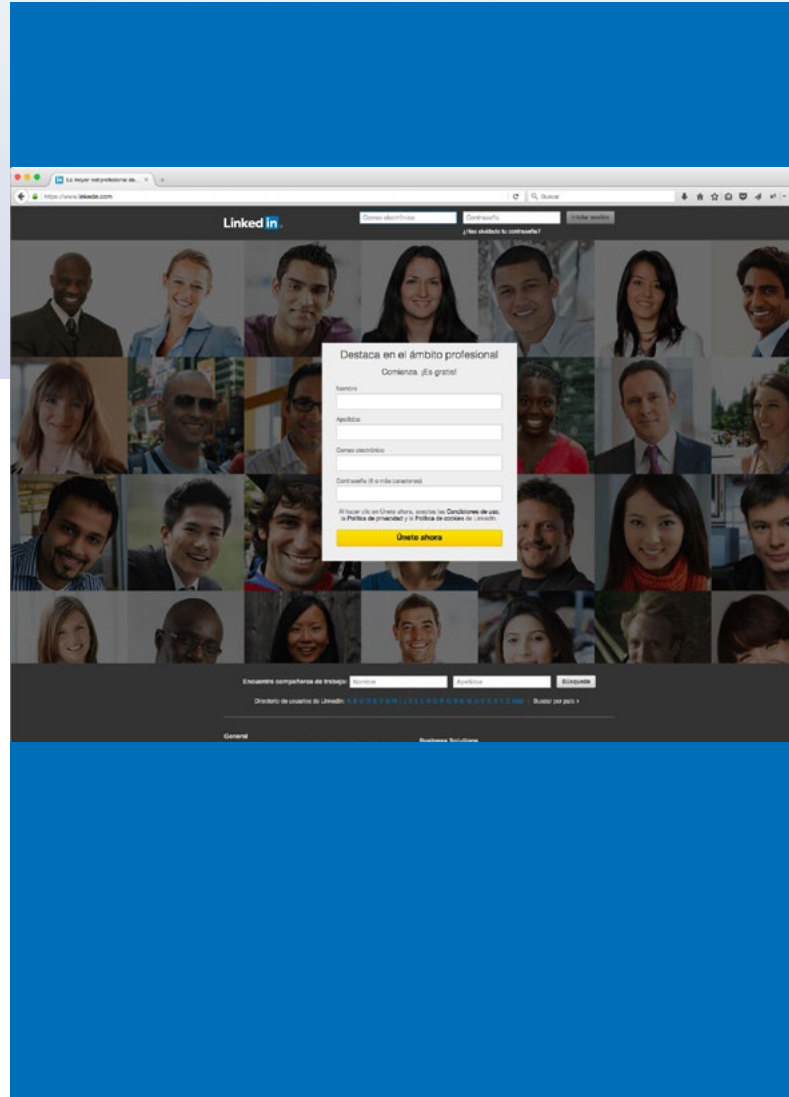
La mejor red profesional de...

https://www.linkedin.com

Buscar

Linked in

Correo electrónico

Contraseña

Iniciar sesión

¿Has olvidado tu contraseña?

Destaca en el ámbito profesional

Comienza. ¡Es gratis!

Nombre

Apellidos

Correo electrónico

Contraseña (6 o más caracteres)

Al hacer clic en Únete ahora, aceptas las Condiciones de uso, la Política de privacidad y la Política de cookies de LinkedIn.

Únete ahora

Encuentra compañeros de trabajo:

Nombre

Apellidos

Búsqueda

Directorio de usuarios de LinkedIn: A B C D E F G H I J K L M N O P Q R S T U V W X Y Z más | Buscar por país »

General

Business Solutions